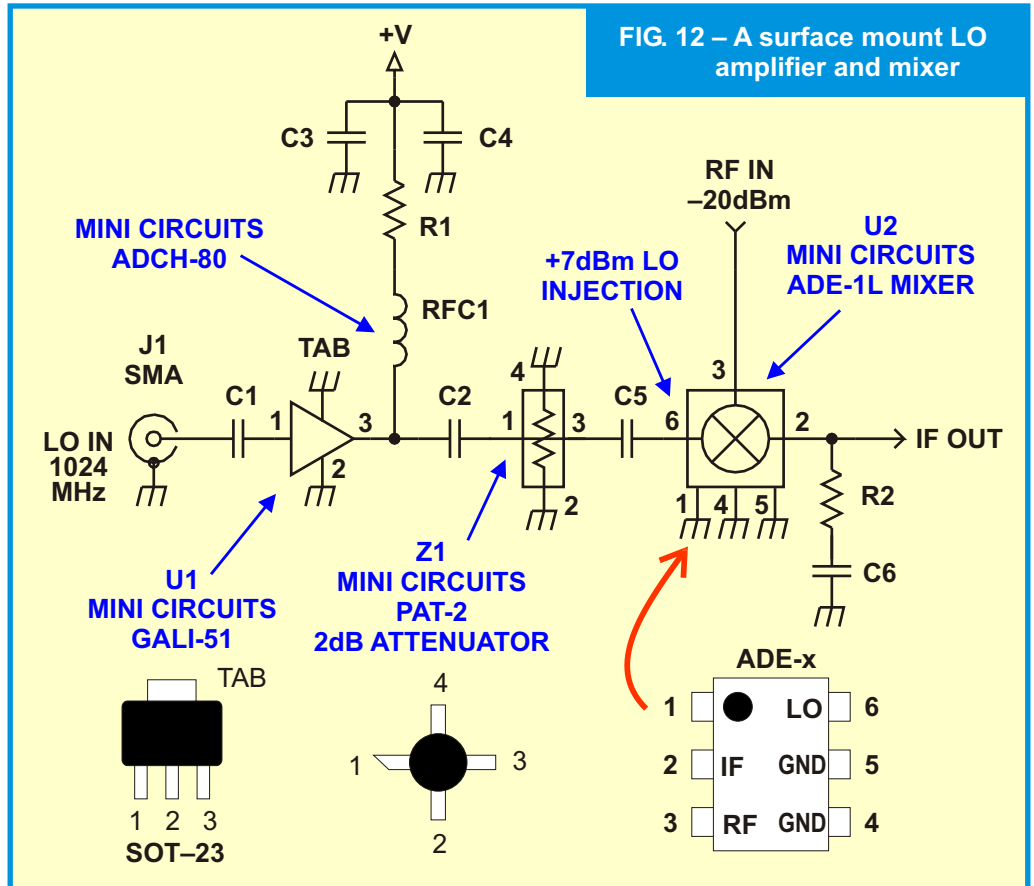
FIG. 12 – A surface mount LO amplifier and mixer

+V

C3

C4

R1

MINI CIRCUITS ADCH-80

RFC1

RF IN –20dBm

U2 MINI CIRCUITS ADE-1L MIXER

+7dBm LO INJECTION

J1 SMA

TAB

4

3

LO IN 1024 MHz

C1

1

3

C2

1

3

C5

6

2

IF OUT

2

2

1

4

5

R2

C6

U1 MINI CIRCUITS GALI-51

Z1 MINI CIRCUITS PAT-2 2dB ATTENUATOR

TAB

1 2 3

SOT–23

4

1

3

2

ADE-x

1 LO 6

2 IF GND 5

3 RF GND 4